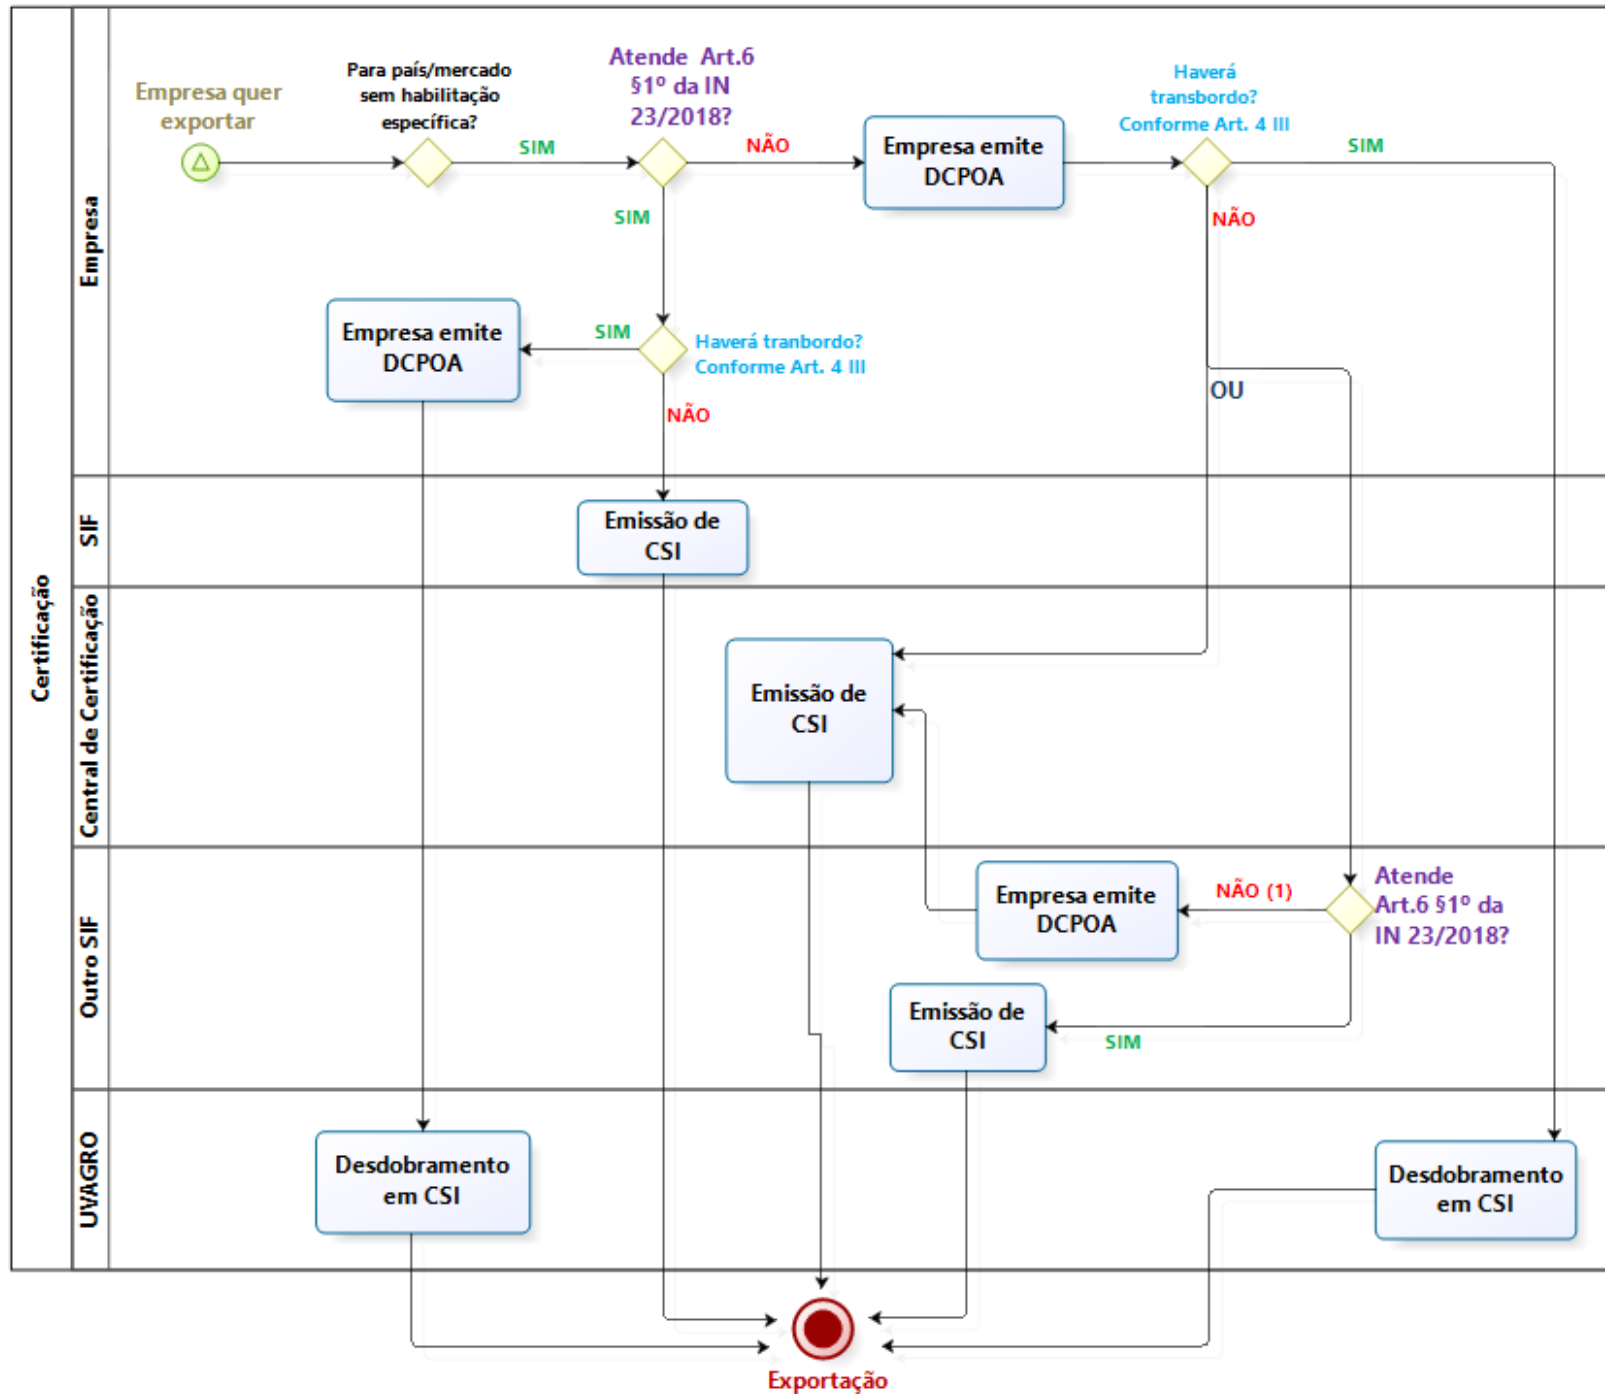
Certificação

Empresa

Empresa quer exportar

Para país/mercado sem habilitação específica?

SIM

Atende Art.6 §1º da IN 23/2018?

NÃO

Empresa emite DCPOA

Haverá transbordo? Conforme Art. 4 III

SIM

NÃO

SIM

Empresa emite DCPOA

SIM

Haverá tranbordo? Conforme Art. 4 III

NÃO

OU

SIF

Emissão de CSI

Central de Certificação

Emissão de CSI

Outro SIF

Empresa emite DCPOA

NÃO (1)

Atende Art.6 §1º da IN 23/2018?

Emissão de CSI

SIM

UVAGRO

Desdobramento em CSI

Desdobramento em CSI

Exportação